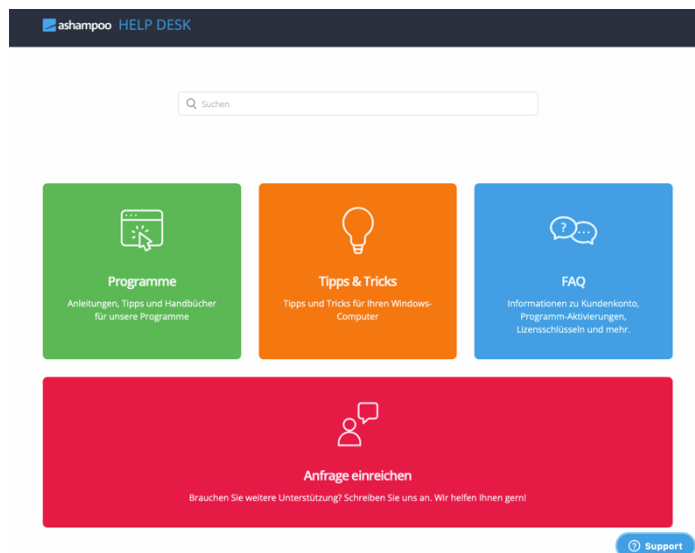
ashampoo HELP DESK

Suchen

Programme
Anleitungen, Tipps und Handbücher für unsere Programme

Tipps & Tricks
Tipps und Tricks für Ihren Windows-Computer

FAQ
Informationen zu Kundenkonto, Programm-Aktivierungen, Lizensschlüsseln und mehr.

Anfrage einreichen
Brauchen Sie weitere Unterstützung? Schreiben Sie uns an. Wir helfen Ihnen gern!

Support